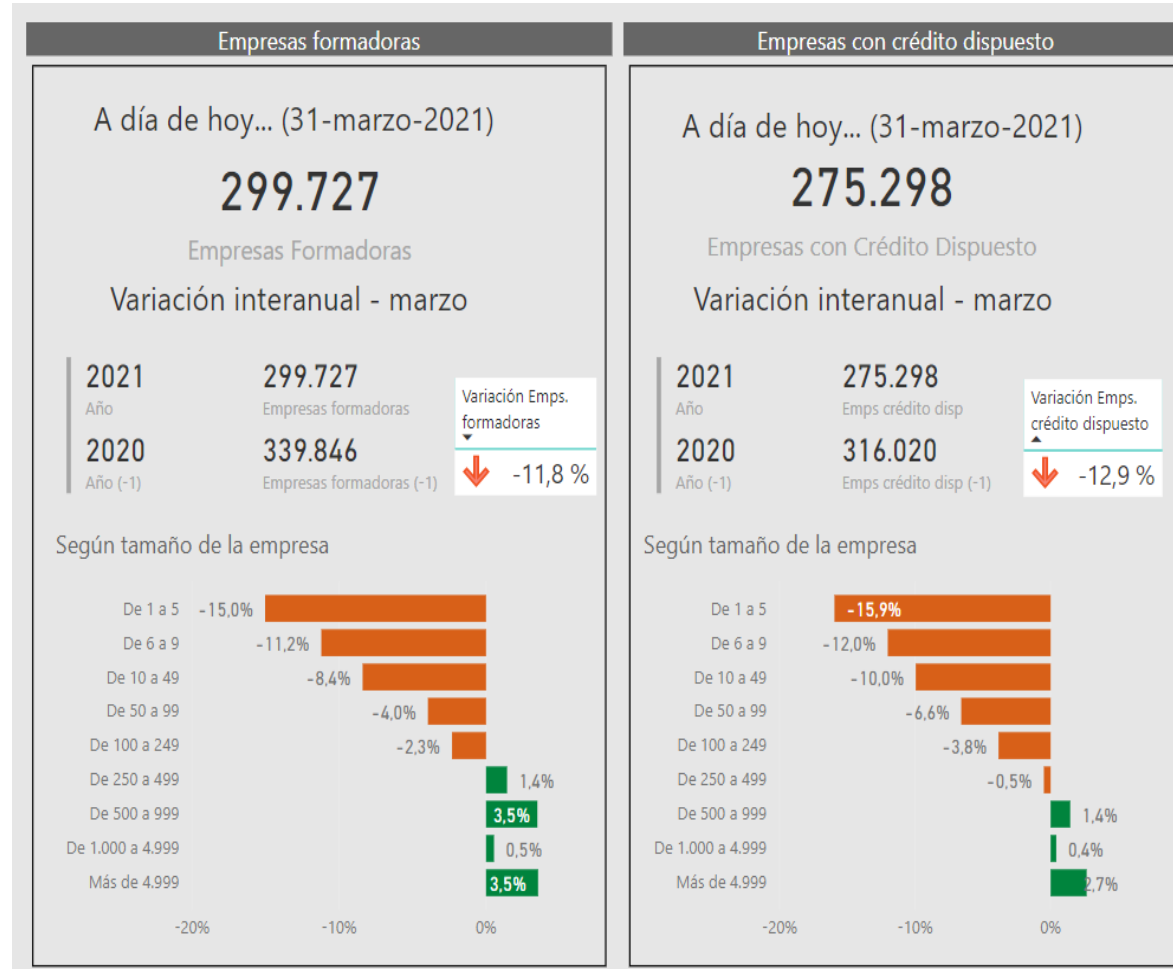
Empresas formadoras

A día de hoy... (31-marzo-2021)

299.727

Empresas Formadoras

Variación interanual - marzo

| | |
|---|---|
| 2021 | 299.727 |
| Año | Empresas formadoras |
| 2020 | 339.846 |
| Año (-1) | Empresas formadoras (-1) |

Variación Emps. formadoras

-11,8 %

Según tamaño de la empresa

| | |
|---|---|
| De 1 a 5 | -15,0% |
| De 6 a 9 | -11,2% |
| De 10 a 49 | -8,4% |
| De 50 a 99 | -4,0% |
| De 100 a 249 | -2,3% |
| De 250 a 499 | 1,4% |
| De 500 a 999 | 3,5% |
| De 1.000 a 4.999 | 0,5% |
| Más de 4.999 | 3,5% |

-20% -10% 0%

Empresas con crédito dispuesto

A día de hoy... (31-marzo-2021)

275.298

Empresas con Crédito Dispuesto

Variación interanual - marzo

| | |
|---|---|
| 2021 | 275.298 |
| Año | Emps crédito disp |
| 2020 | 316.020 |
| Año (-1) | Emps crédito disp (-1) |

Variación Emps. crédito dispuesto

-12,9 %

Según tamaño de la empresa

| | |
|---|---|
| De 1 a 5 | -15,9% |
| De 6 a 9 | -12,0% |
| De 10 a 49 | -10,0% |
| De 50 a 99 | -6,6% |
| De 100 a 249 | -3,8% |
| De 250 a 499 | -0,5% |
| De 500 a 999 | 1,4% |
| De 1.000 a 4.999 | 0,4% |
| Más de 4.999 | 2,7% |

-20% -10% 0%